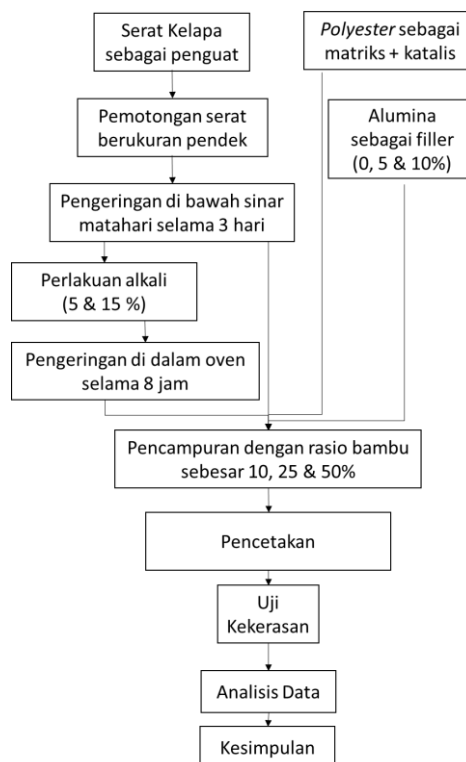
Serat Kelapa sebagai penguat

*Polyester* sebagai matriks + katalis

Pemotongan serat berukuran pendek

Alumina sebagai filler (0, 5 & 10%)

Pengeringan di bawah sinar matahari selama 3 hari

Perlakuan alkali (5 & 15 %)

Pengeringan di dalam oven selama 8 jam

Pencampuran dengan rasio bambu sebesar 10, 25 & 50%

Pencetakan

Uji Kekerasan

Analisis Data

Kesimpulan